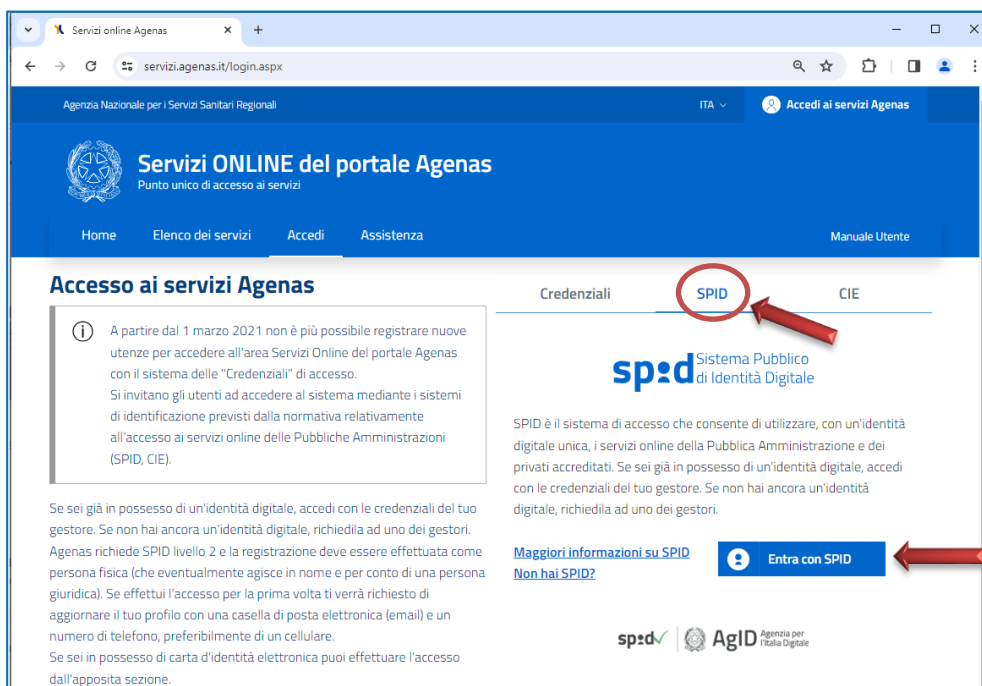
Servizi online Agenas ×
+
servizi.agenas.it/login.aspx

Agenzia Nazionale per i Servizi Sanitari Regionali
ITA
Accedi ai servizi Agenas

Servizi ONLINE del portale Agenas
Punto unico di accesso ai servizi

Home
Elenco dei servizi
Accedi
Assistenza
Manuale Utente

Accesso ai servizi Agenas

A partire dal 1 marzo 2021 non è più possibile registrare nuove utenze per accedere all'area Servizi Online del portale Agenas con il sistema delle "Credenziali" di accesso.
Si invitano gli utenti ad accedere al sistema mediante i sistemi di identificazione previsti dalla normativa relativamente all'accesso ai servizi online delle Pubbliche Amministrazioni (SPID, CIE).

Se sei già in possesso di un'identità digitale, accedi con le credenziali del tuo gestore. Se non hai ancora un'identità digitale, richiedila ad uno dei gestori.
Agenas richiede SPID livello 2 e la registrazione deve essere effettuata come persona fisica (che eventualmente agisce in nome e per conto di una persona giuridica). Se effettui l'accesso per la prima volta ti verrà richiesto di aggiornare il tuo profilo con una casella di posta elettronica (email) e un numero di telefono, preferibilmente di un cellulare.
Se sei in possesso di carta d'identità elettronica puoi effettuare l'accesso dall'apposita sezione.

Credenziali
SPID
CIE

spid Sistema Pubblico di Identità Digitale

SPID è il sistema di accesso che consente di utilizzare, con un'identità digitale unica, i servizi online della Pubblica Amministrazione e dei privati accreditati. Se sei già in possesso di un'identità digitale, accedi con le credenziali del tuo gestore. Se non hai ancora un'identità digitale, richiedila ad uno dei gestori.

Maggiori informazioni su SPID
Non hai SPID?
Entra con SPID

spid
AgID Agenzia per l'Italia Digitale